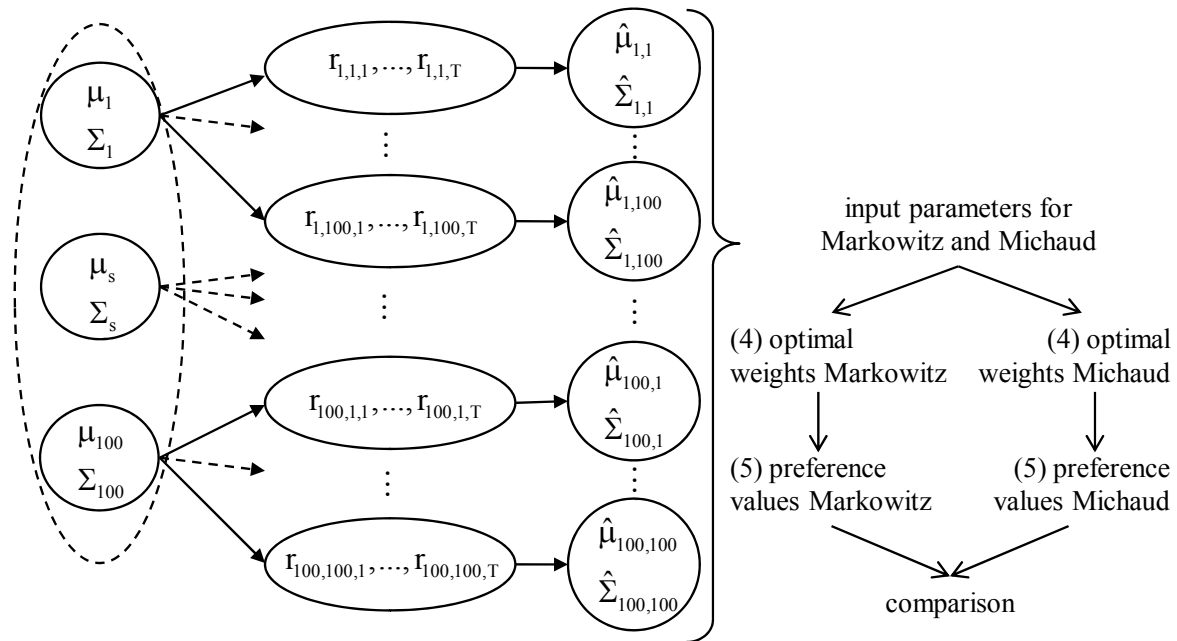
$\mu_1$ $\Sigma_1$

$\mu_s$ $\Sigma_s$

$\mu_{100}$ $\Sigma_{100}$

$r_{1,1,1}, \ldots, r_{1,1,T}$

$\vdots$

$r_{1,100,1}, \ldots, r_{1,100,T}$

$\vdots$

$r_{100,1,1}, \ldots, r_{100,1,T}$

$\vdots$

$r_{100,100,1}, \ldots, r_{100,100,T}$

$\hat{\mu}_{1,1}$ $\hat{\Sigma}_{1,1}$

$\vdots$

$\hat{\mu}_{1,100}$ $\hat{\Sigma}_{1,100}$

$\vdots$

$\hat{\mu}_{100,1}$ $\hat{\Sigma}_{100,1}$

$\vdots$

$\hat{\mu}_{100,100}$ $\hat{\Sigma}_{100,100}$

input parameters for Markowitz and Michaud

(4) optimal weights Markowitz

(4) optimal weights Michaud

(5) preference values Markowitz

(5) preference values Michaud

comparison